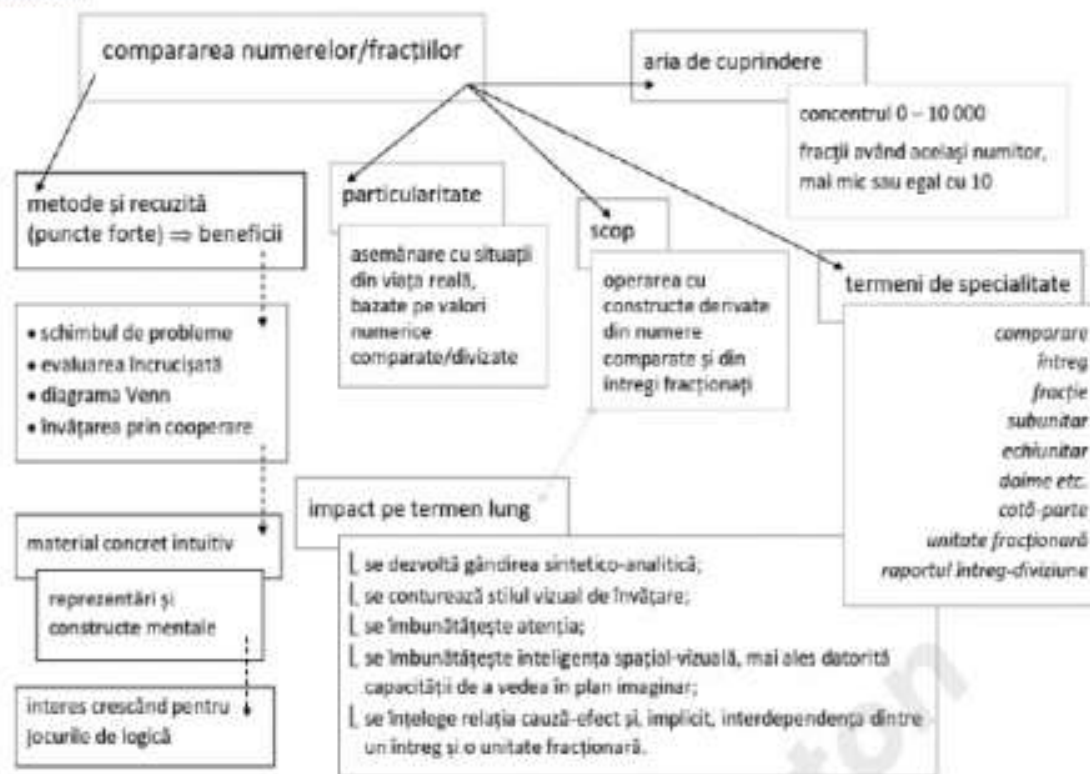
compararea numerelor/fracțiilor

aria de cuprindere

concentrul 0 – 10 000

fracții având același numitor, mai mic sau egal cu 10

metode și recuzită (puncte forte) $\Rightarrow$ beneficii

particularitate

asemănare cu situații din viața reală, bazate pe valori numerice comparate/divizate

scop

operarea cu constructe derivate din numere comparate și din întregi fracționați

termeni de specialitate

comparare
întreg
fracție
subunitar
echiunitar
doime etc.
cotă-parte
unitate fracționară
raportul întreg-diviziune

• schimbul de probleme
• evaluarea încrucișată
• diagrama Venn
• învățarea prin cooperare

material concret intuitiv

reprezentări și constructe mentale

interes crescând pentru jocurile de logică

impact pe termen lung

se dezvoltă gândirea sintetico-analitică;
se conturează stilul vizual de învățare;
se îmbunătățește atenția;
se îmbunătățește inteligența spațial-vizuală, mai ales datorită capacității de a vedea în plan imaginar;
se înțelege relația cauză-efect și, implicit, interdependența dintre un întreg și o unitate fracționară.